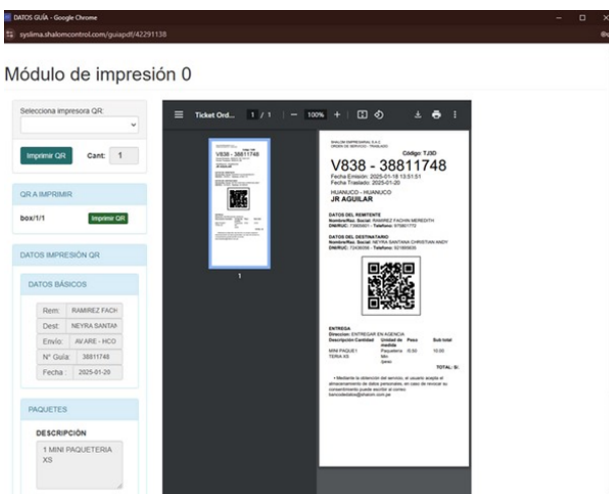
DATOS GUÍA - Google Chrome
syslima.shalomcontrol.com/guiapdf/42291138

Módulo de impresión 0

Selecciona impresora QR:

Imprimir QR Cant: 1

QR A IMPRIMIR

box/1/1 Imprimir QR

DATOS IMPRESIÓN QR

DATOS BÁSICOS

Rem: RAMIREZ FACH
Dest: NEYRA SANTAN
Envío: AVARE - HCO
N° Guía: 38811748
Fecha: 2025-01-20

PAQUETES

DESCRIPCIÓN

1 MINI PAQUETERIA XS

Ticket Ord... 1 / 1 | — 100% +

1

SHALOM EMPRESARIAL S.A.C
ORDEN DE SERVICIO - TRASLADO
Código: TJ3D
V838 - 38811748
Fecha Emisión: 2025-01-18 13:51:51
Fecha Traslado: 2025-01-20
HUANUCO - HUANUCO
JR AGUILAR

DATOS DEL REMITENTE
Nombre/Raz. Social: RAMIREZ FACHIN MEREDITH
DNI/RUC: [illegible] - Telefono: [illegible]

DATOS DEL DESTINATARIO
Nombre/Raz. Social: NEYRA SANTANA CHRISTIAN ANDY
DNI/RUC: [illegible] - Telefono: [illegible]

ENTREGA
Direccion: ENTREGAR EN AGENCIA
Descripción Cantidad Unidad de medida Peso Sub total
MINI PAQUETERIA XS 1 Paquetera Mo. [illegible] 0.00 10.00
TOTAL: S/.
• Mediante la obtención del servicio, el usuario acepta el almacenamiento de datos personales, en caso de revocar su consentimiento puede escribir al correo: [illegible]@shalom.com.pe